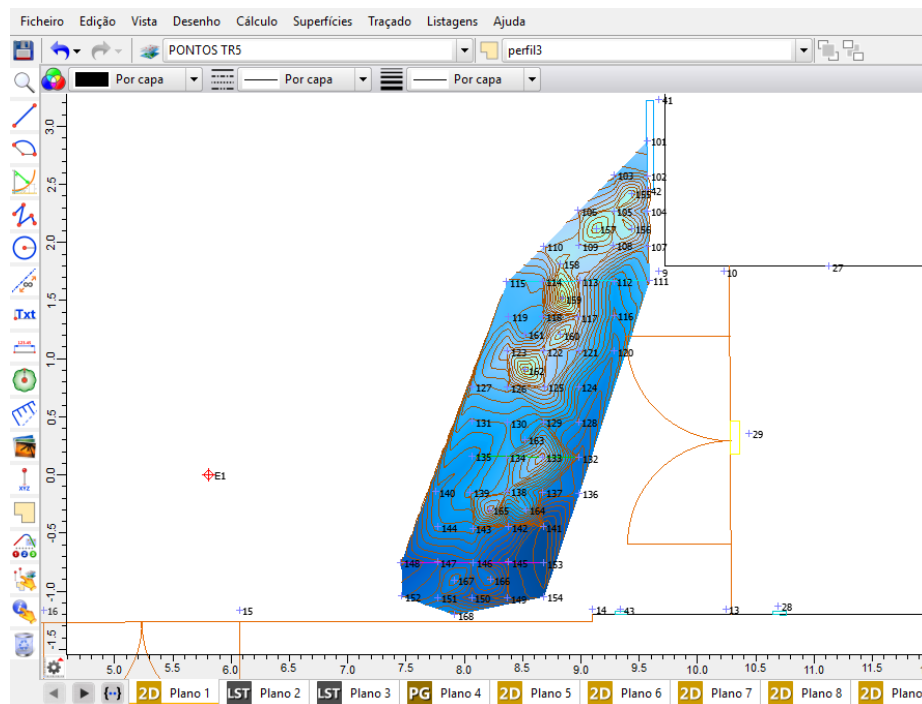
Ficheiro Edição Vista Desenho Cálculo Superfícies Traçado Listagens Ajuda

PONTOS TR5
perfil3
Por capa
Por capa
Por capa

Txt

3.0
2.5
2.0
1.5
1.0
0.5
0.0
-0.5
-1.0

41
101
103
102
155
42
106
105
104
157
156
110
109
108
107
9
10
27
158
115
114
113
112
111
159
119
118
117
116
161
160
123
122
121
120
162
127
126
125
124
131
130
129
128
29
163
135
134
133
132
E1
140
139
138
137
136
165
164
144
143
142
141
148
147
146
145
153
167
166
152
151
150
149
154
16
15
14
43
13
28
168

5.0
5.5
6.0
6.5
7.0
7.5
8.0
8.5
9.0
9.5
10.0
10.5
11.0
11.5

{•} 2D Plano 1 LST Plano 2 LST Plano 3 PG Plano 4 2D Plano 5 2D Plano 6 2D Plano 7 2D Plano 8 2D Plano